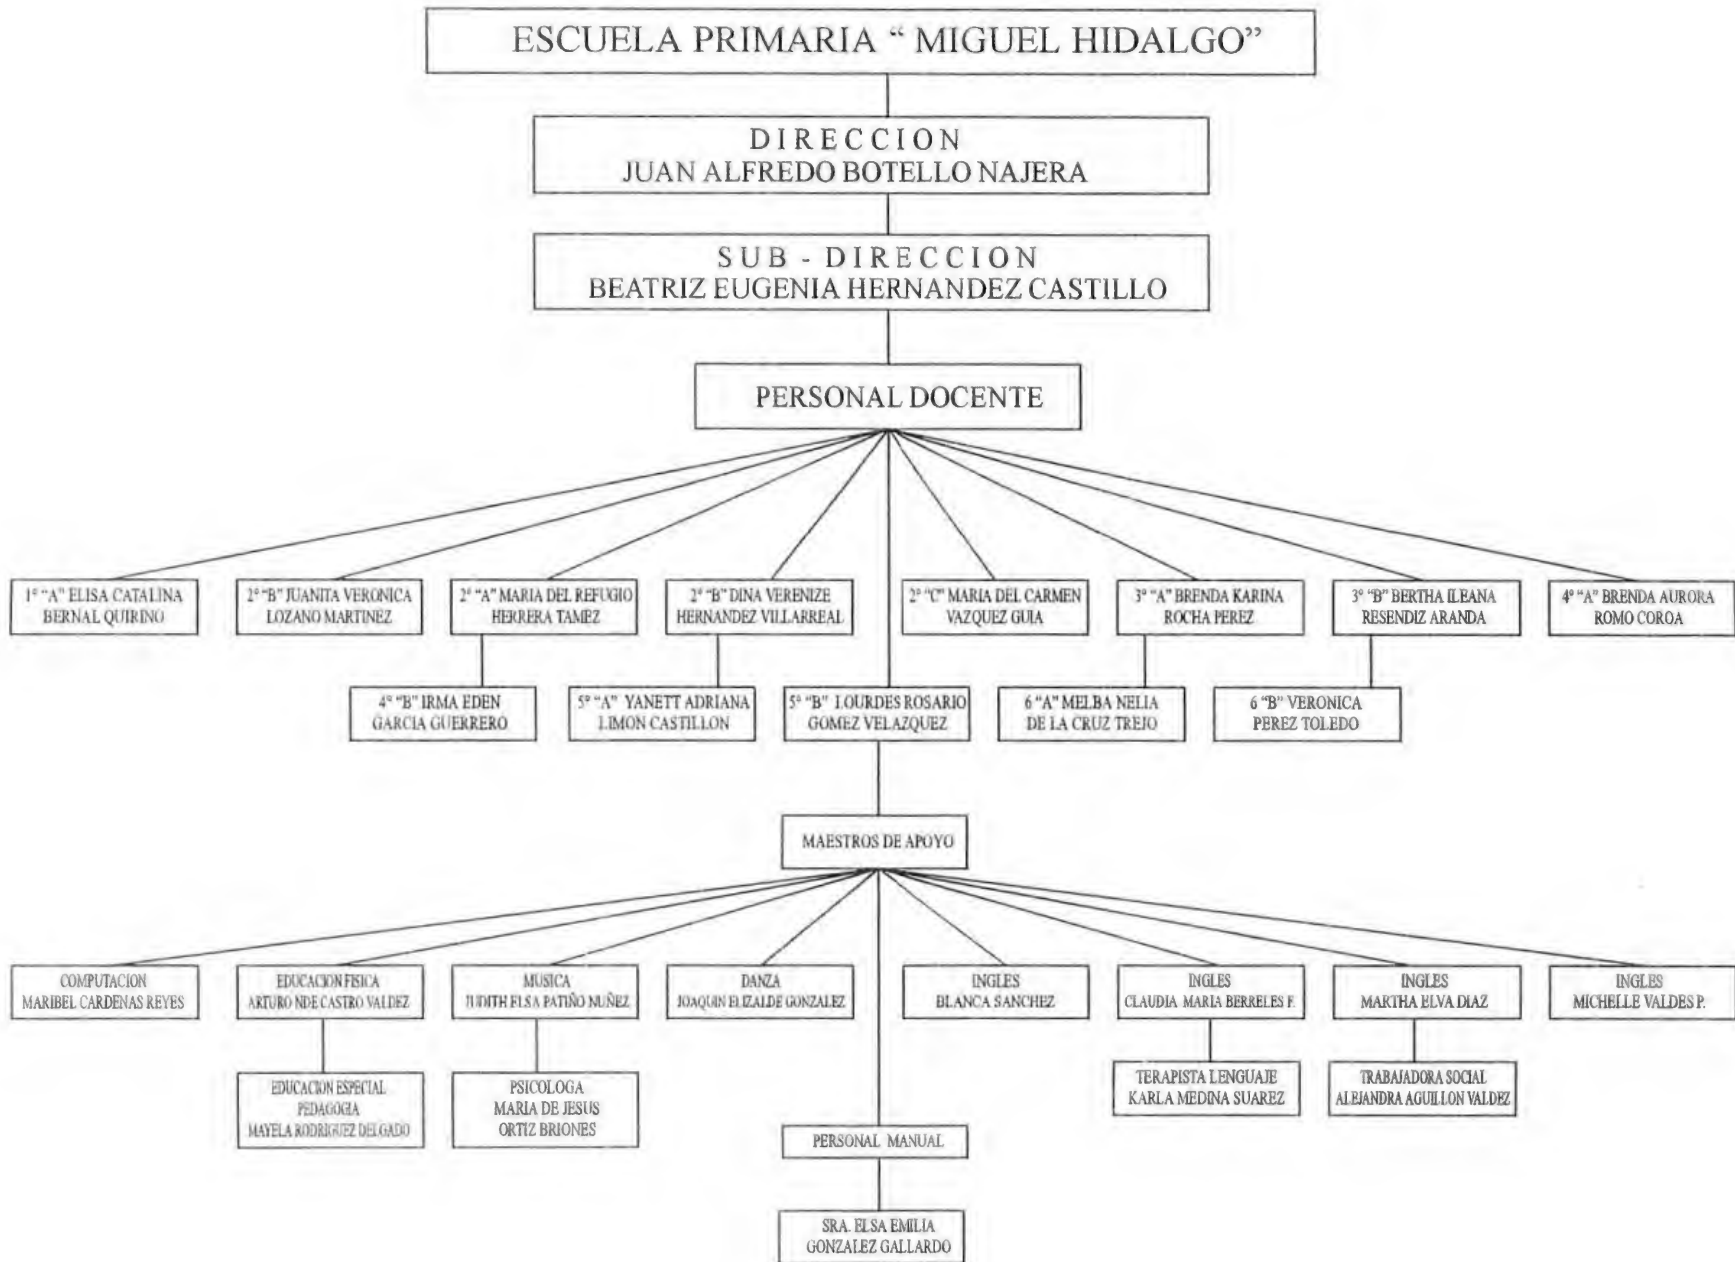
ESCUELA PRIMARIA " MIGUEL HIDALGO"

DIRECCION
JUAN ALFREDO BOTELLO NAJERA

SUB - DIRECCION
BEATRIZ EUGENIA HERNANDEZ CASTILLO

PERSONAL DOCENTE

1° "A" ELISA CATALINA BERNAL QUIRINO

2° "B" JUANITA VERONICA LOZANO MARTINEZ

2° "A" MARIA DEL REFUGIO HERRERA TAMEZ

2° "B" DINA VERENIZE HERNANDEZ VILLARREAL

2° "C" MARIA DEL CARMEN VAZQUEZ GUIA

3° "A" BRENDA KARINA ROCHA PEREZ

3° "B" BERTHA ILEANA RESENDIZ ARANDA

4° "A" BRENDA AURORA ROMO COROA

4° "B" IRMA EDEN GARCIA GUERRERO

5° "A" YANETT ADRIANA LIMON CASTILLON

5° "B" LOURDES ROSARIO GOMEZ VELAZQUEZ

6 "A" MELBA NELIA DE LA CRUZ TREJO

6 "B" VERONICA PEREZ TOLEDO

MAESTROS DE APOYO

COMPUTACION MARIBEL CARDENAS REYES

EDUCACION FISICA ARTURO NDE CASTRO VALDEZ

MUSICA JUDITH ELSA PATIÑO NUÑEZ

DANZA JOAQUIN ELIZALDE GONZALEZ

INGLES BLANCA SANCHEZ

INGLES CLAUDIA MARIA BERRELES F.

INGLES MARTHA ELVA DIAZ

INGLES MICHELLE VALDES P.

EDUCACION ESPECIAL PEDAGOGIA MAYELA RODRIGUEZ DELGADO

PSICOLOGA MARIA DE JESUS ORTIZ BRIONES

TERAPISTA LENGUAJE KARLA MEDINA SUAREZ

TRABAJADORA SOCIAL ALEJANDRA AGUILLON VALDEZ

PERSONAL MANUAL

SRA. ELSA EMILIA GONZALEZ GALLARDO